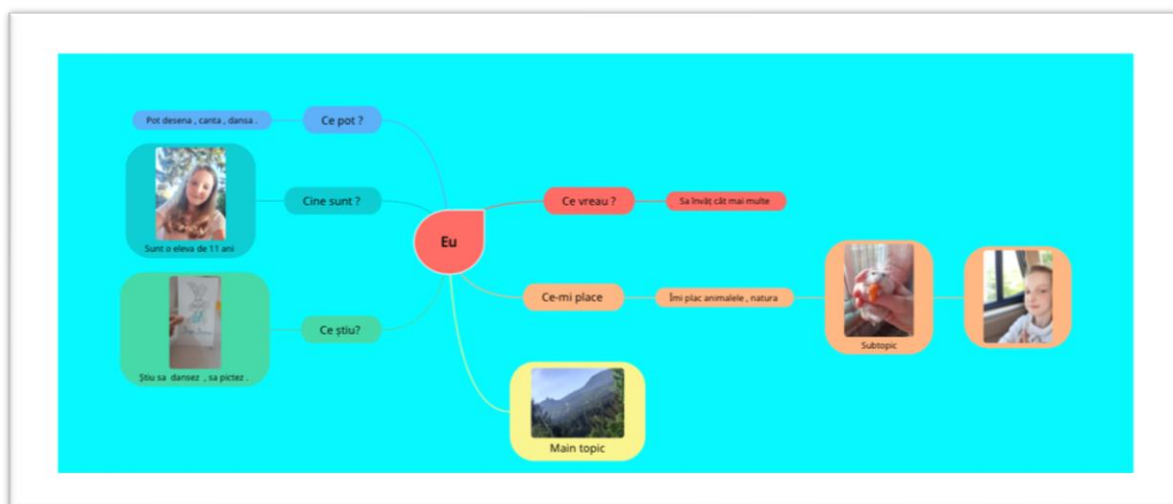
Eu

Ce pot ?

Pot desena , canta , dansa .

Cine sunt ?

Sunt o eleva de 11 ani

Ce știu?

Știu sa dansez , sa pictez .

Ce vreau ?

Sa învăț cât mai multe

Ce-mi place

Îmi plac animalele , natura

Subtopic

Main topic